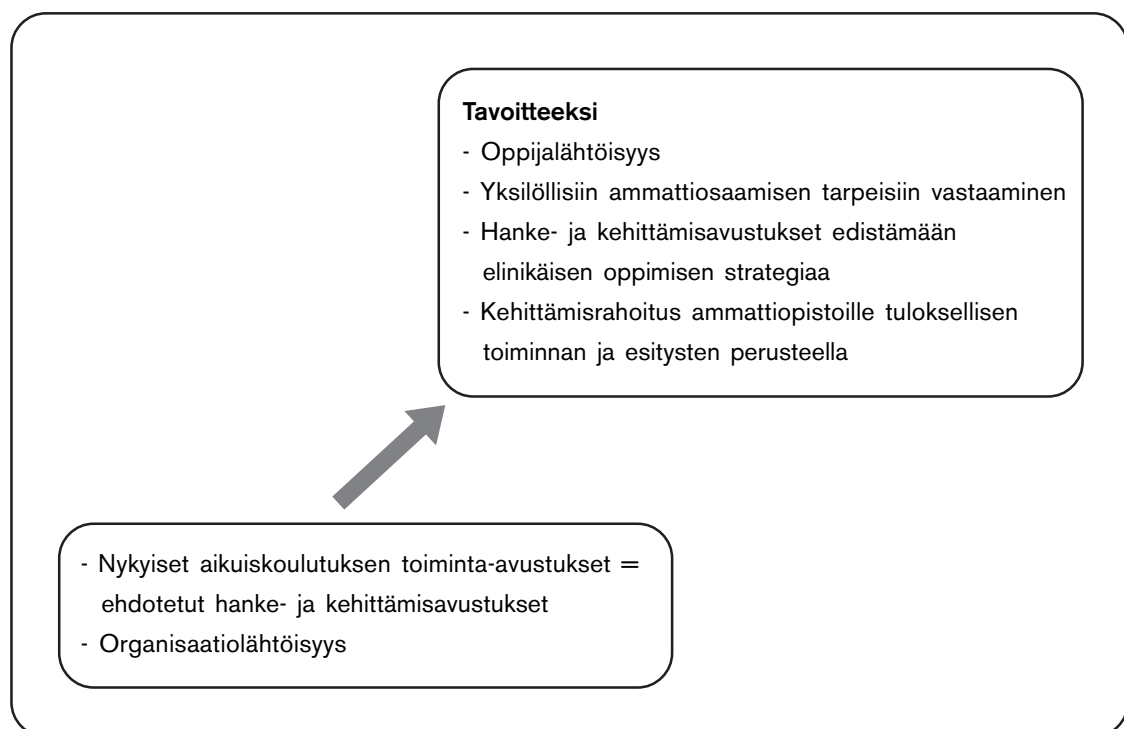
**Tavoitteeksi**
- Oppijalähtöisyys
- Yksilöllisiin ammattiosaamisen tarpeisiin vastaaminen
- Hanke- ja kehittämisavustukset edistämään elinikäisen oppimisen strategiaa
- Kehittämisrahoitus ammattiopistoille tuloksellisen toiminnan ja esitysten perusteella

- Nykyiset aikuiskoulutuksen toiminta-avustukset = ehdotetut hanke- ja kehittämisavustukset
- Organisaatiolähtöisyys